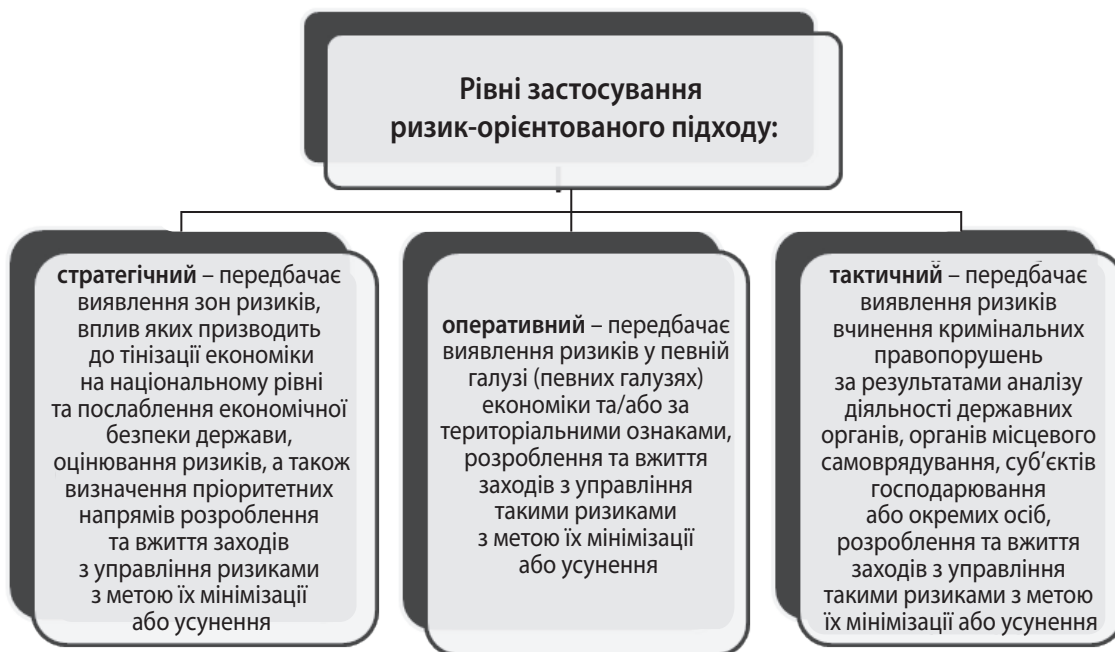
Рівні застосування ризик-орієнтованого підходу:

**стратегічний** – передбачає виявлення зон ризиків, вплив яких призводить до тінізації економіки на національному рівні та послаблення економічної безпеки держави, оцінювання ризиків, а також визначення пріоритетних напрямів розроблення та вжиття заходів з управління ризиками з метою їх мінімізації або усунення

**оперативний** – передбачає виявлення ризиків у певній галузі (певних галузях) економіки та/або за територіальними ознаками, розроблення та вжиття заходів з управління такими ризиками з метою їх мінімізації або усунення

**тактичний** – передбачає виявлення ризиків вчинення кримінальних правопорушень за результатами аналізу діяльності державних органів, органів місцевого самоврядування, суб'єктів господарювання або окремих осіб, розроблення та вжиття заходів з управління такими ризиками з метою їх мінімізації або усунення